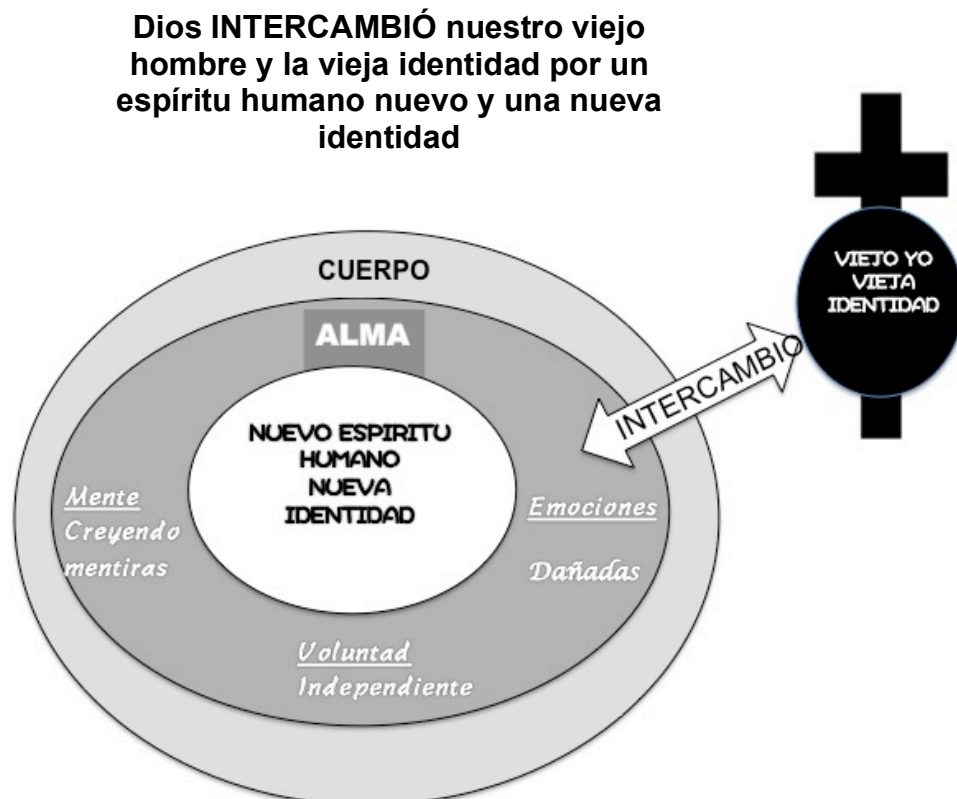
Dios INTERCAMBIÓ nuestro viejo hombre y la vieja identidad por un espíritu humano nuevo y una nueva identidad

VIEJO YO
VIEJA
IDENTIDAD

CUERPO

ALMA

INTERCAMBIO

NUEVO ESPIRITU
HUMANO
NUEVA
IDENTIDAD

Mente
Creyendo
mentiras

Emociones
Dañadas

Voluntad
Independiente